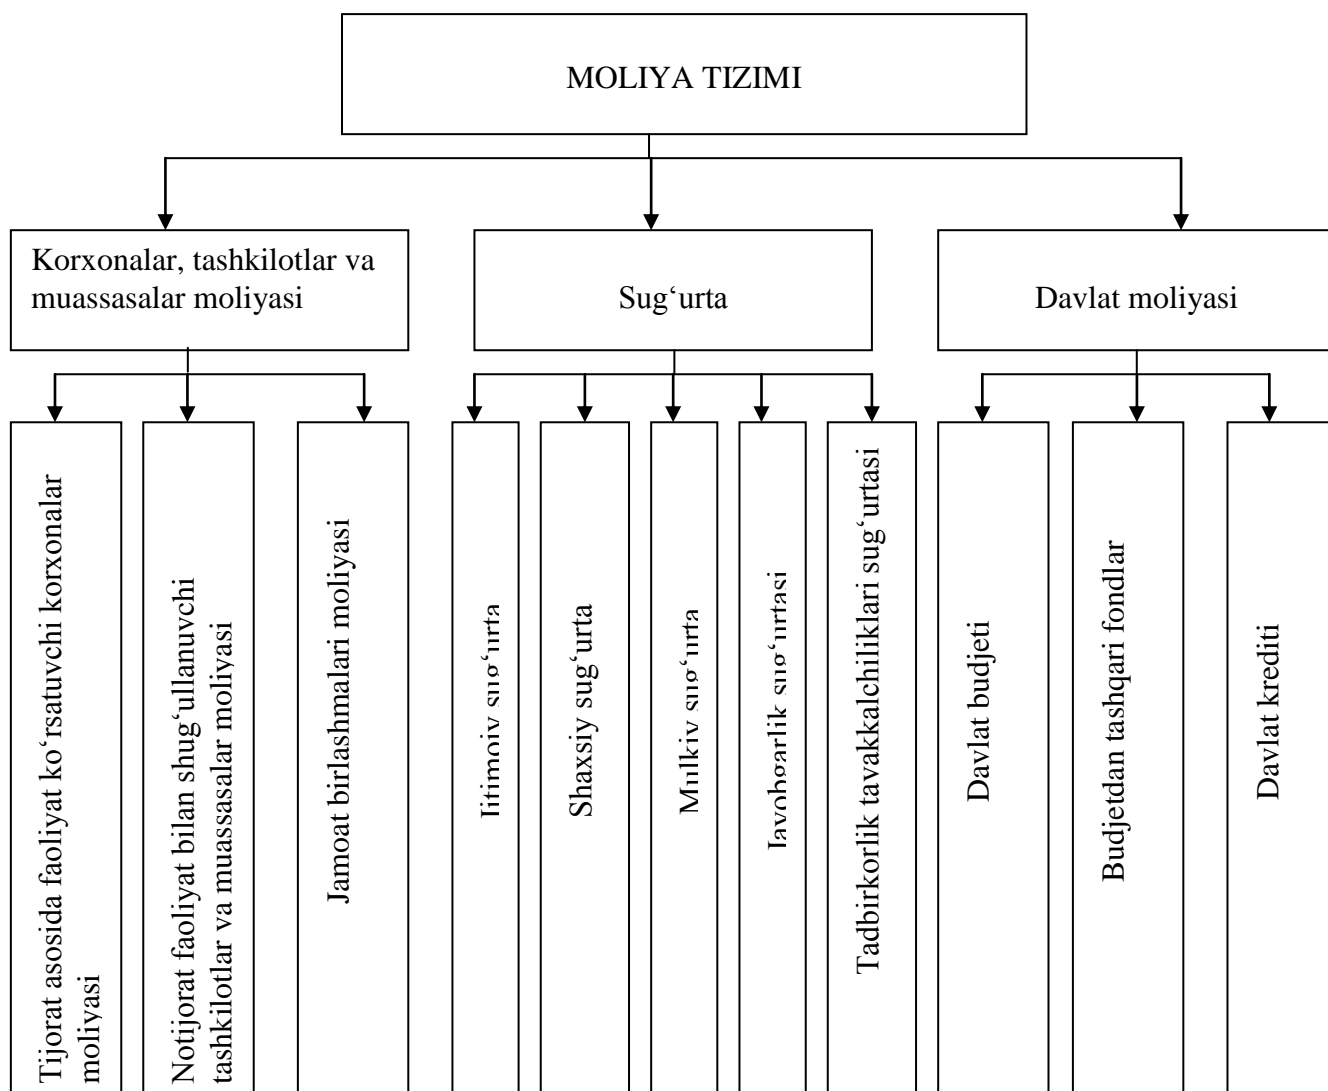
MOLIYA TIZIMI

Korxonalar, tashkilotlar va muassasalar moliyasi

Sug‘urta

Davlat moliyasi

Tijorat asosida faoliyat ko‘rsatuvchi korxonalar moliyasi

Notijorat faoliyat bilan shug‘ullanuvchi tashkilotlar va muassasalar moliyasi

Jamoat birlashmalari moliyasi

Ijtimoiy sug‘urta

Shaxsiy sug‘urta

Mulkiy sug‘urta

Javobgarlik sug‘urtasi

Tadbirkorlik tavakkalchiliklari sug‘urtasi

Davlat budjeti

Budjetdan tashqari fondlar

Davlat krediti